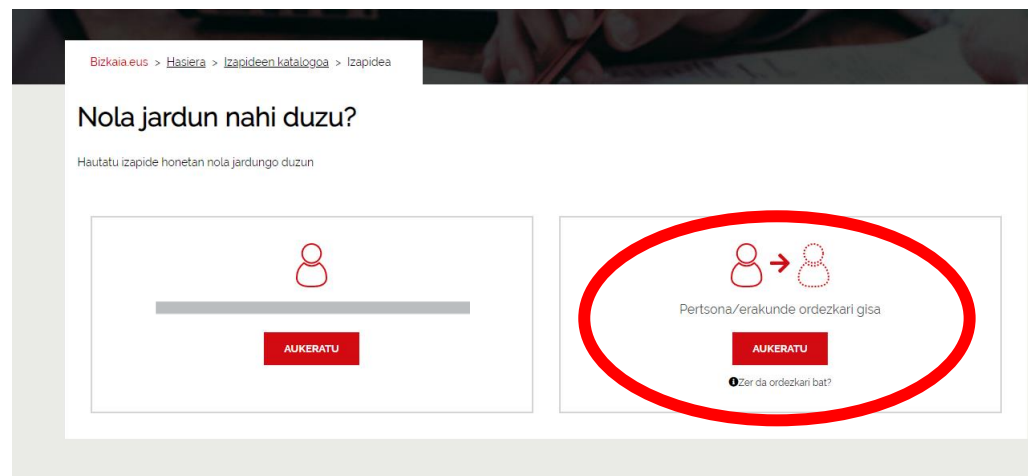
Bizkaia.eus > Hasiera > Izapideen katalogoa > Izapidea

Nola jardun nahi duzu?

Hautatu izapide honetan nola jardungo duzun

AUKERATU

Pertsona/erakunde ordezkari gisa

AUKERATU

Zer da ordezkari bat?